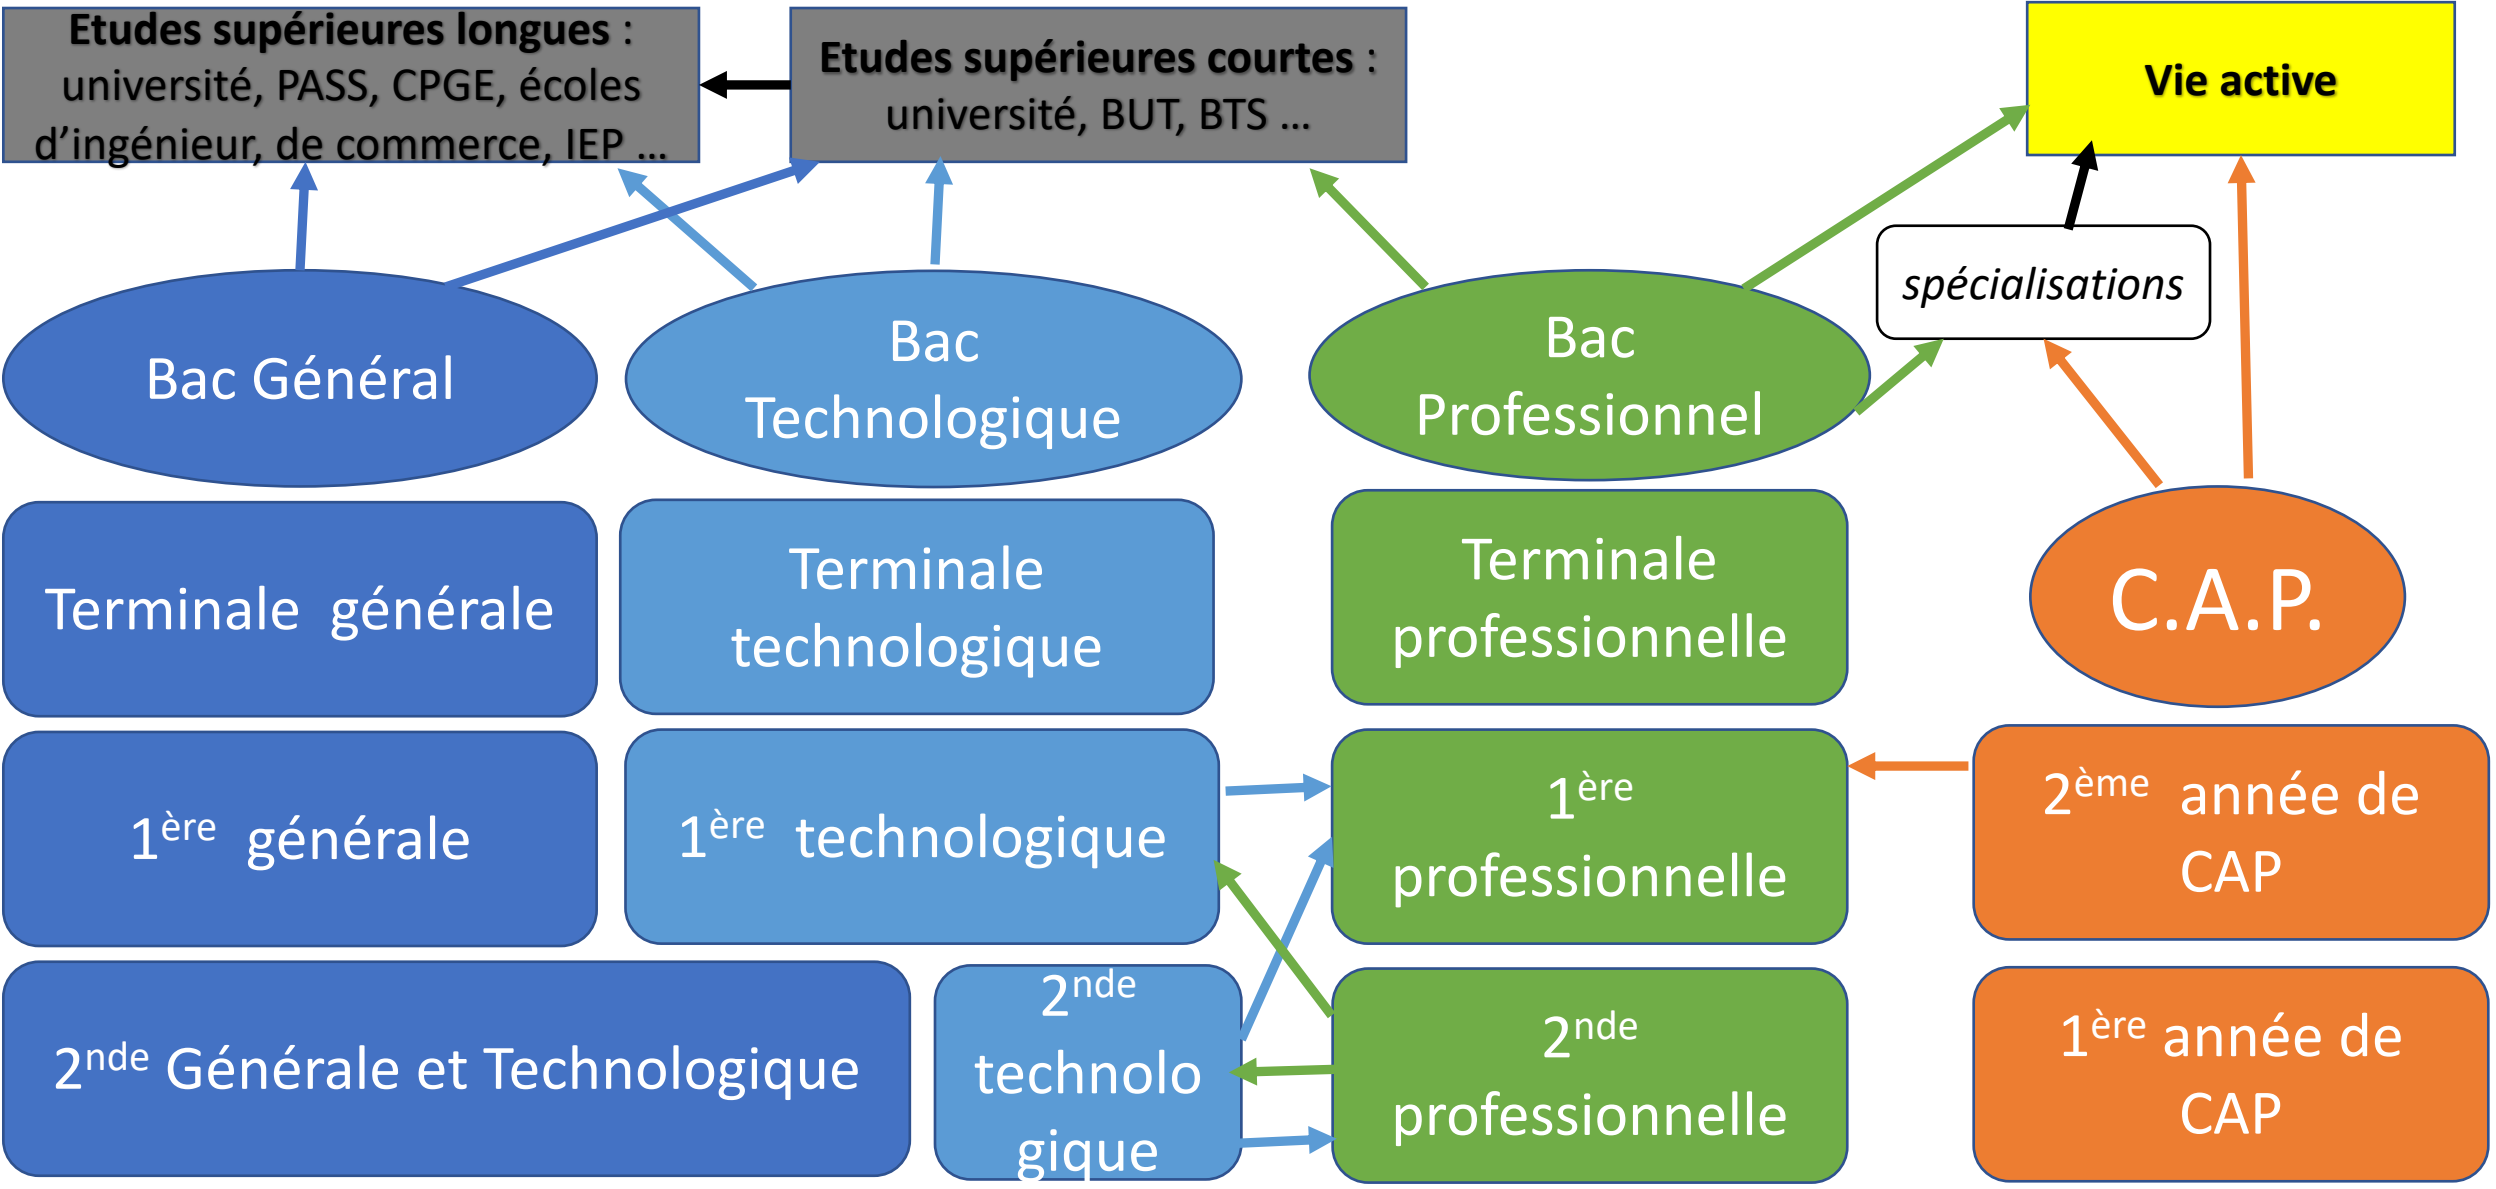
Etudes supérieures longues : université, PASS, CPGE, écoles d'ingénieur, de commerce, IEP ...

Etudes supérieures courtes : université, BUT, BTS ...

Vie active

spécialisations

Bac Général

Bac Technologique

Bac Professionnel

Terminale générale

Terminale technologique

Terminale professionnelle

C.A.P.

$1^{ère}$ générale

$1^{ère}$ technologique

$1^{ère}$ professionnelle

$2^{ème}$ année de CAP

$2^{nde}$ Générale et Technologique

$2^{nde}$ technologique

$2^{nde}$ professionnelle

$1^{ère}$ année de CAP